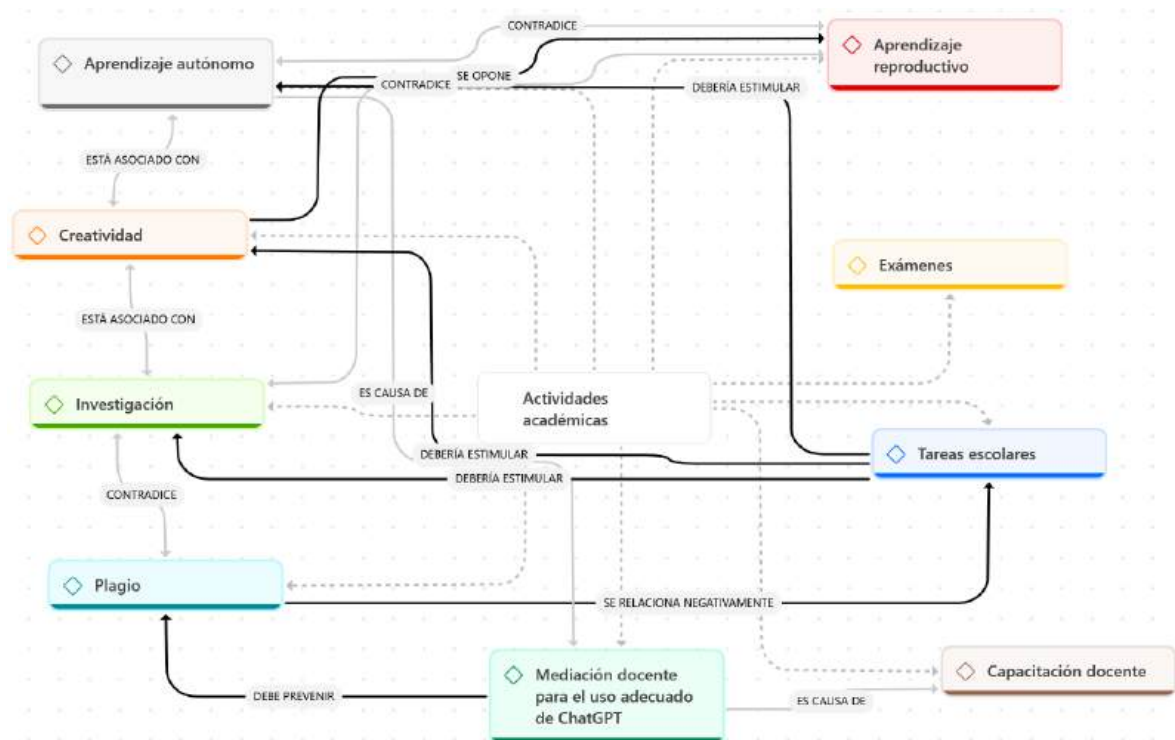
CONTRADICE

Aprendizaje autónomo

SE OPONE

Aprendizaje reproductivo

CONTRADICE

DEBERÍA ESTIMULAR

ESTÁ ASOCIADO CON

Creatividad

Exámenes

ESTÁ ASOCIADO CON

ES CAUSA DE

Investigación

Actividades académicas

DEBERÍA ESTIMULAR

Tareas escolares

DEBERÍA ESTIMULAR

CONTRADICE

Plagio

SE RELACIONA NEGATIVAMENTE

Mediación docente para el uso adecuado de ChatGPT

DEBE PREVENIR

ES CAUSA DE

Capacitación docente